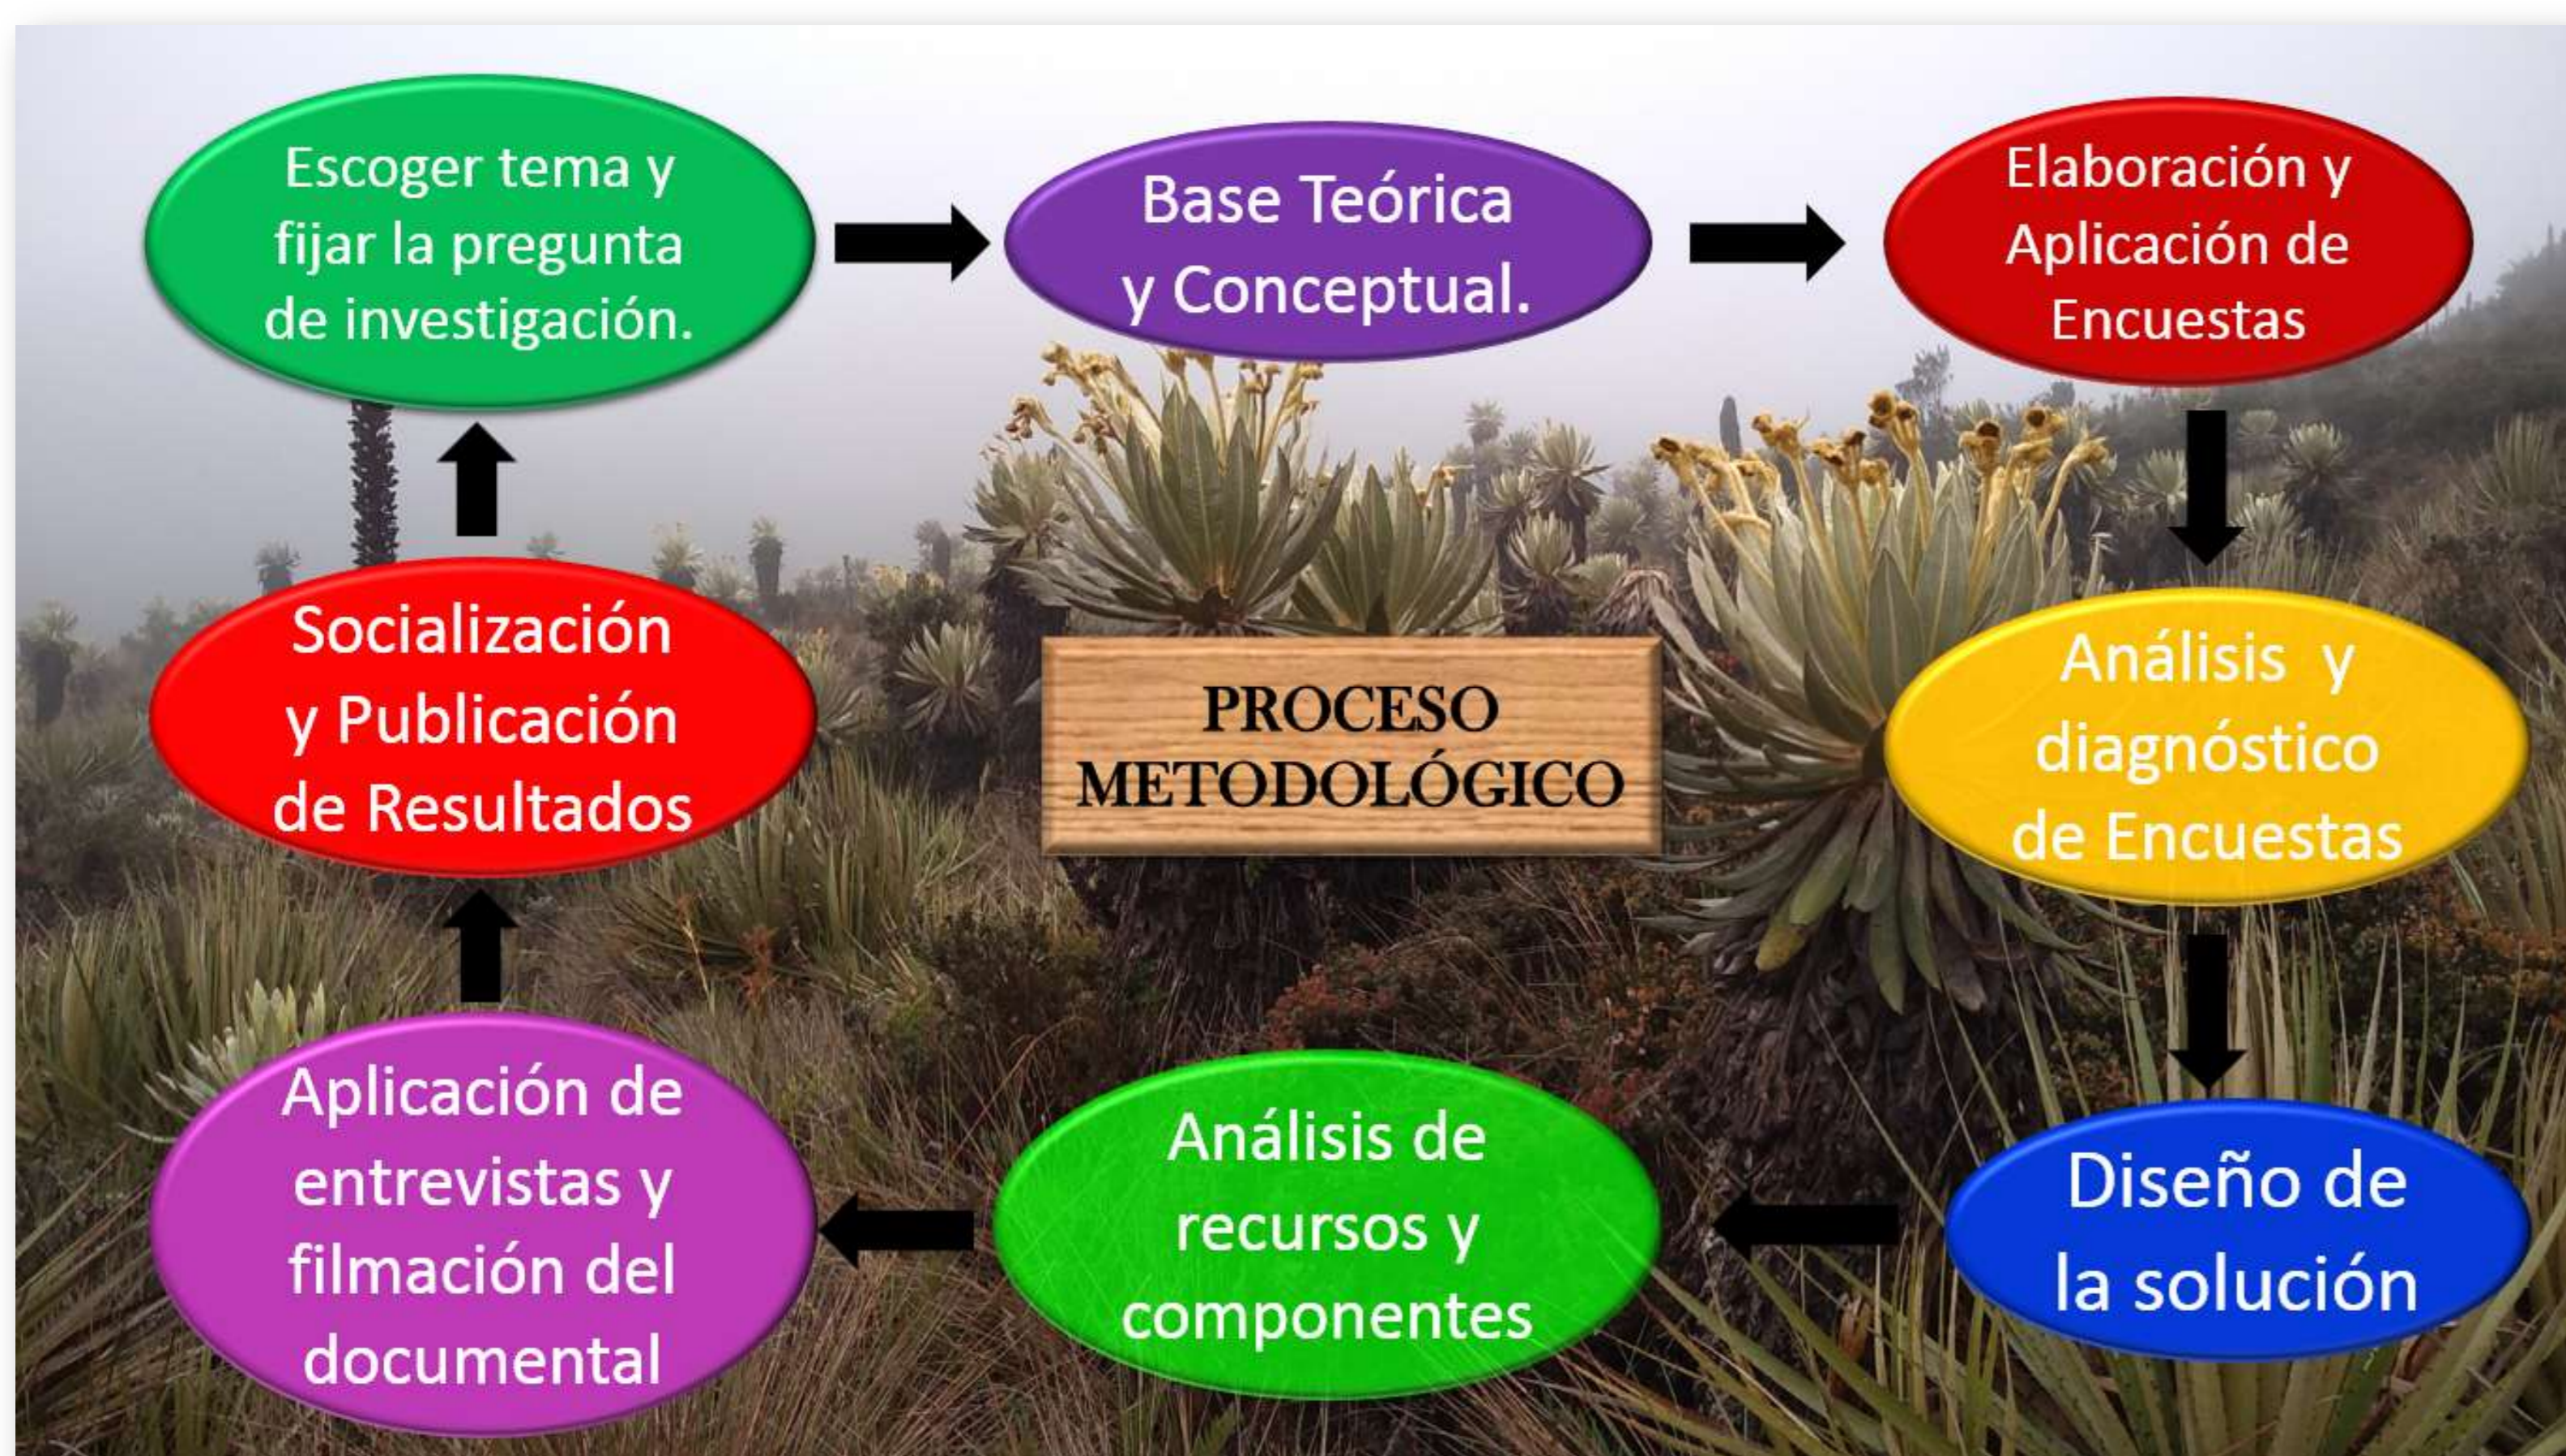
Escoger tema y fijar la pregunta de investigación.

Base Teórica y Conceptual.

Elaboración y Aplicación de Encuestas

PROCESO METODOLÓGICO

Análisis y diagnóstico de Encuestas

Diseño de la solución

Análisis de recursos y componentes

Aplicación de entrevistas y filmación del documental

Socialización y Publicación de Resultados